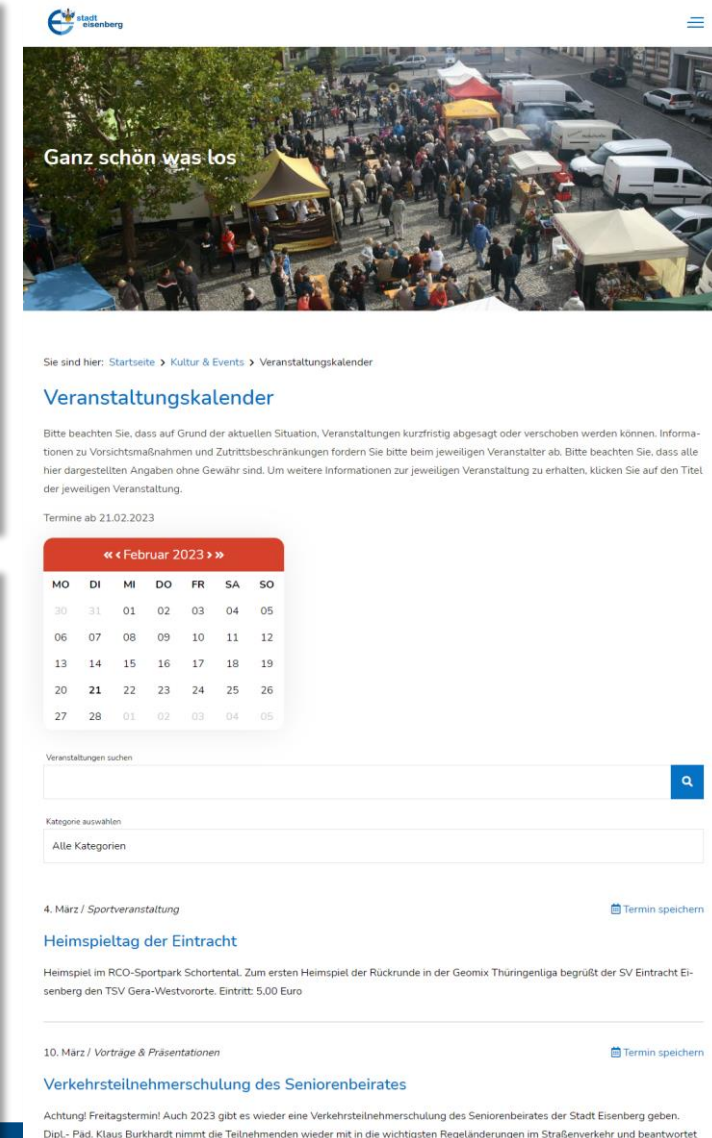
stadt eisenberg

Ganz schön was los

Sie sind hier: Startseite > Kultur & Events > Veranstaltungskalender

Veranstaltungskalender

Bitte beachten Sie, dass auf Grund der aktuellen Situation, Veranstaltungen kurzfristig abgesagt oder verschoben werden können. Informationen zu Vorsichtsmaßnahmen und Zutrittsbeschränkungen fordern Sie bitte beim jeweiligen Veranstalter ab. Bitte beachten Sie, dass alle hier dargestellten Angaben ohne Gewähr sind. Um weitere Informationen zur jeweiligen Veranstaltung zu erhalten, klicken Sie auf den Titel der jeweiligen Veranstaltung.

Termine ab 21.02.2023

« ‹ Februar 2023 › »

| MO | DI | MI | DO | FR | SA | SO |
|---|---|---|---|---|---|---|
| 30 | 31 | 01 | 02 | 03 | 04 | 05 |
| 06 | 07 | 08 | 09 | 10 | 11 | 12 |
| 13 | 14 | 15 | 16 | 17 | 18 | 19 |
| 20 | 21 | 22 | 23 | 24 | 25 | 26 |
| 27 | 28 | 01 | 02 | 03 | 04 | 05 |

Veranstaltungen suchen

Kategorie auswählen

Alle Kategorien

4. März / Sportveranstaltung

Termin speichern

Heimspieltag der Eintracht

Heimspiel im RCO-Sportpark Schortental. Zum ersten Heimspiel der Rückrunde in der Geomix Thüringenliga begrüßt der SV Eintracht Eisenberg den TSV Gera-Westvororte. Eintritt: 5,00 Euro

10. März / Vorträge & Präsentationen

Termin speichern

Verkehrsteilnehmerschulung des Seniorenbeirates

Achtung! Freitagstermin! Auch 2023 gibt es wieder eine Verkehrsteilnehmerschulung des Seniorenbeirates der Stadt Eisenberg geben. Dipl.- Päd. Klaus Burkhardt nimmt die Teilnehmenden wieder mit in die wichtigsten Regeländerungen im Straßenverkehr und beantwortet